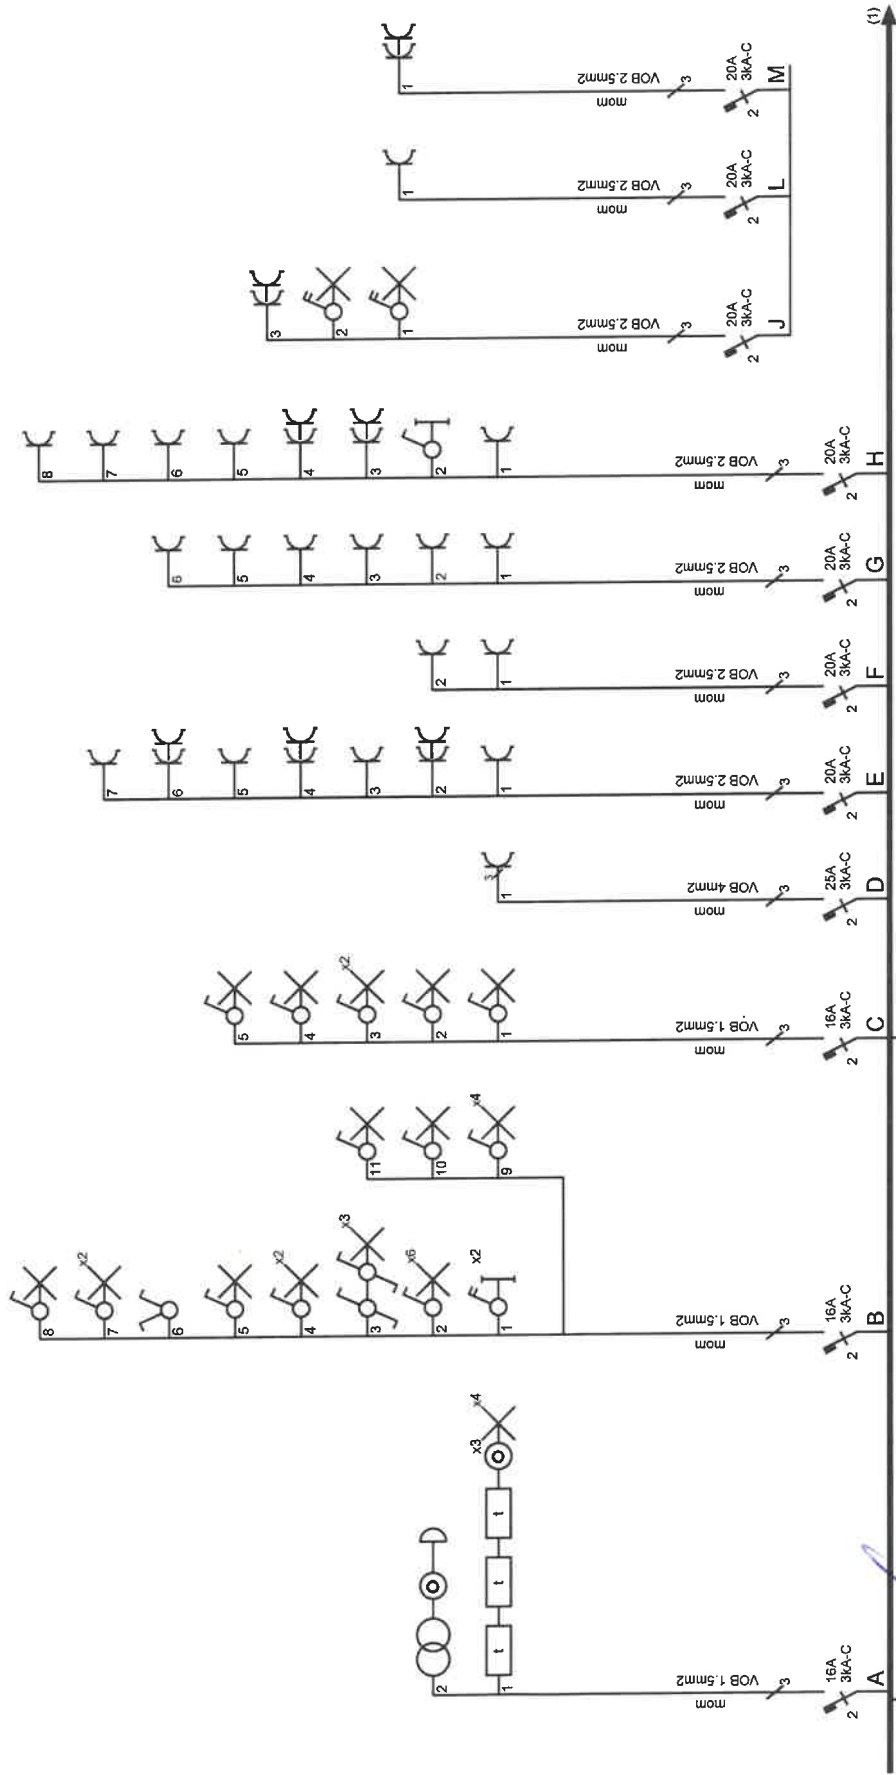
(1)

A 16A 3kA-C 2 3 VOB 1.5mm2 mom 1 2 t t t x3 x4

B 16A 3kA-C 2 3 VOB 1.5mm2 mom 1 x2 2 x6 3 x3 4 x2 5 6 7 x2 8 9 x4 10 11

C 16A 3kA-C 2 3 VOB 1.5mm2 mom 1 2 3 x2 4 5

D 25A 3kA-C 2 3 VOB 4mm2 mom 1

E 20A 3kA-C 2 3 VOB 2.5mm2 mom 1 2 3 4 5 6 7

F 20A 3kA-C 2 3 VOB 2.5mm2 mom 1 2

G 20A 3kA-C 2 3 VOB 2.5mm2 mom 1 2 3 4 5 6

H 20A 3kA-C 2 3 VOB 2.5mm2 mom 1 2 3 4 5 6 7 8

J 20A 3kA-C 2 3 VOB 2.5mm2 mom 1 2 3

L 20A 3kA-C 2 3 VOB 2.5mm2 mom 1

M 20A 3kA-C 2 3 VOB 2.5mm2 mom 1